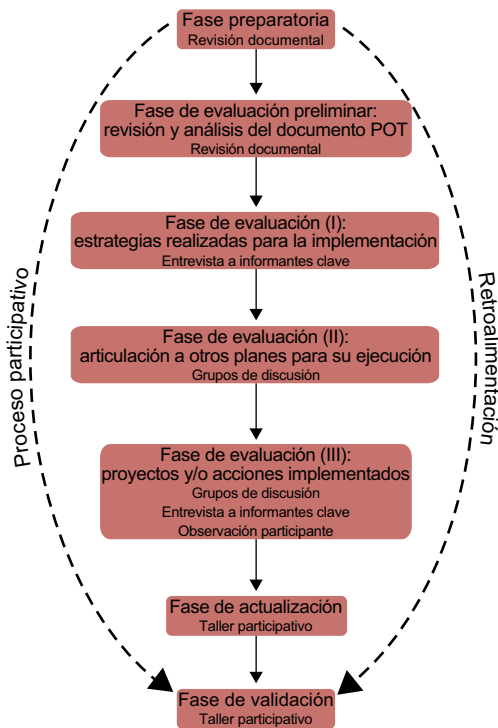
Fase preparatoria
Revisión documental

Fase de evaluación preliminar: revisión y análisis del documento POT
Revisión documental

Fase de evaluación (I): estrategias realizadas para la implementación
Entrevista a informantes clave

Fase de evaluación (II): articulación a otros planes para su ejecución
Grupos de discusión

Fase de evaluación (III): proyectos y/o acciones implementados
Grupos de discusión
Entrevista a informantes clave
Observación participante

Fase de actualización
Taller participativo

Fase de validación
Taller participativo

Proceso participativo

Retroalimentación